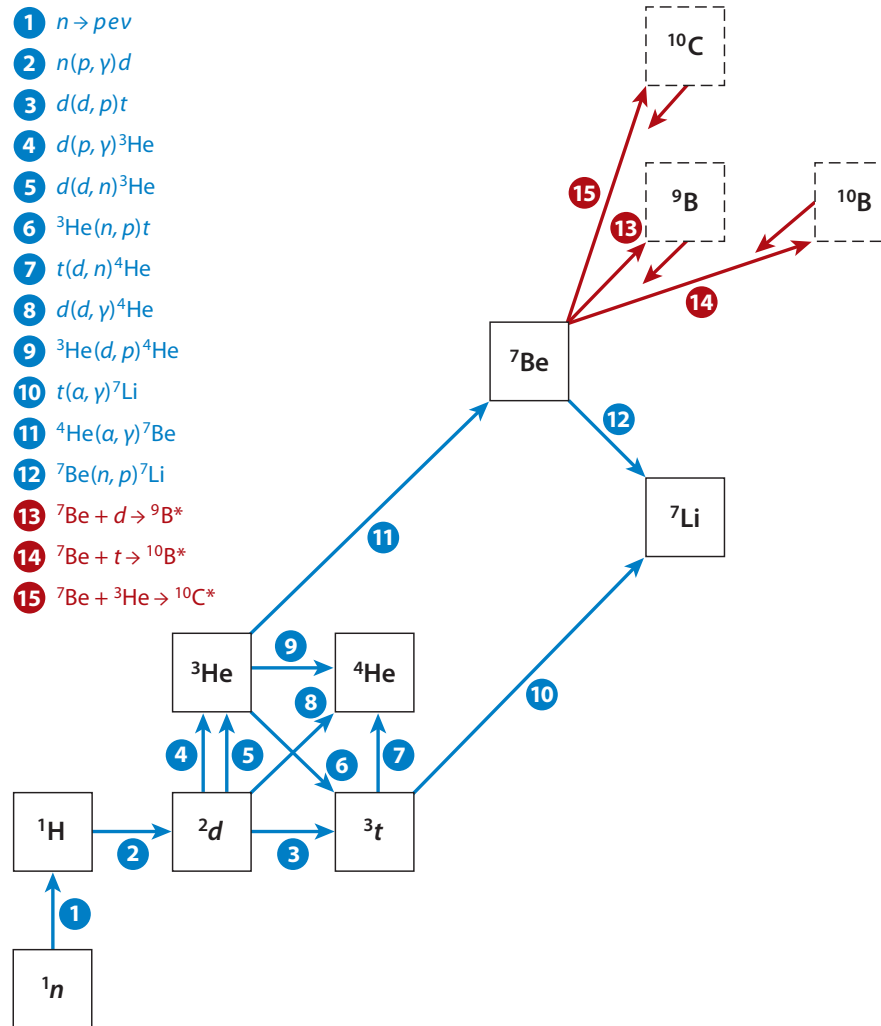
1 $n \to p e \nu$
2 $n(p, \gamma)d$
3 $d(d, p)t$
4 $d(p, \gamma)^3He$
5 $d(d, n)^3He$
6 $^3He(n, p)t$
7 $t(d, n)^4He$
8 $d(d, \gamma)^4He$
9 $^3He(d, p)^4He$
10 $t(\alpha, \gamma)^7Li$
11 $^4He(\alpha, \gamma)^7Be$
12 $^7Be(n, p)^7Li$
13 $^7Be + d \to {}^9B^*$
14 $^7Be + t \to {}^{10}B^*$
15 $^7Be + {}^3He \to {}^{10}C^*$

$^{10}C$

15

$^9B$

$^{10}B$

13

14

$^7Be$

12

$^7Li$

11

$^3He$

9

$^4He$

8

10

4

5

6

7

$^1H$

2

$^2d$

3

$^3t$

1

$^1n$